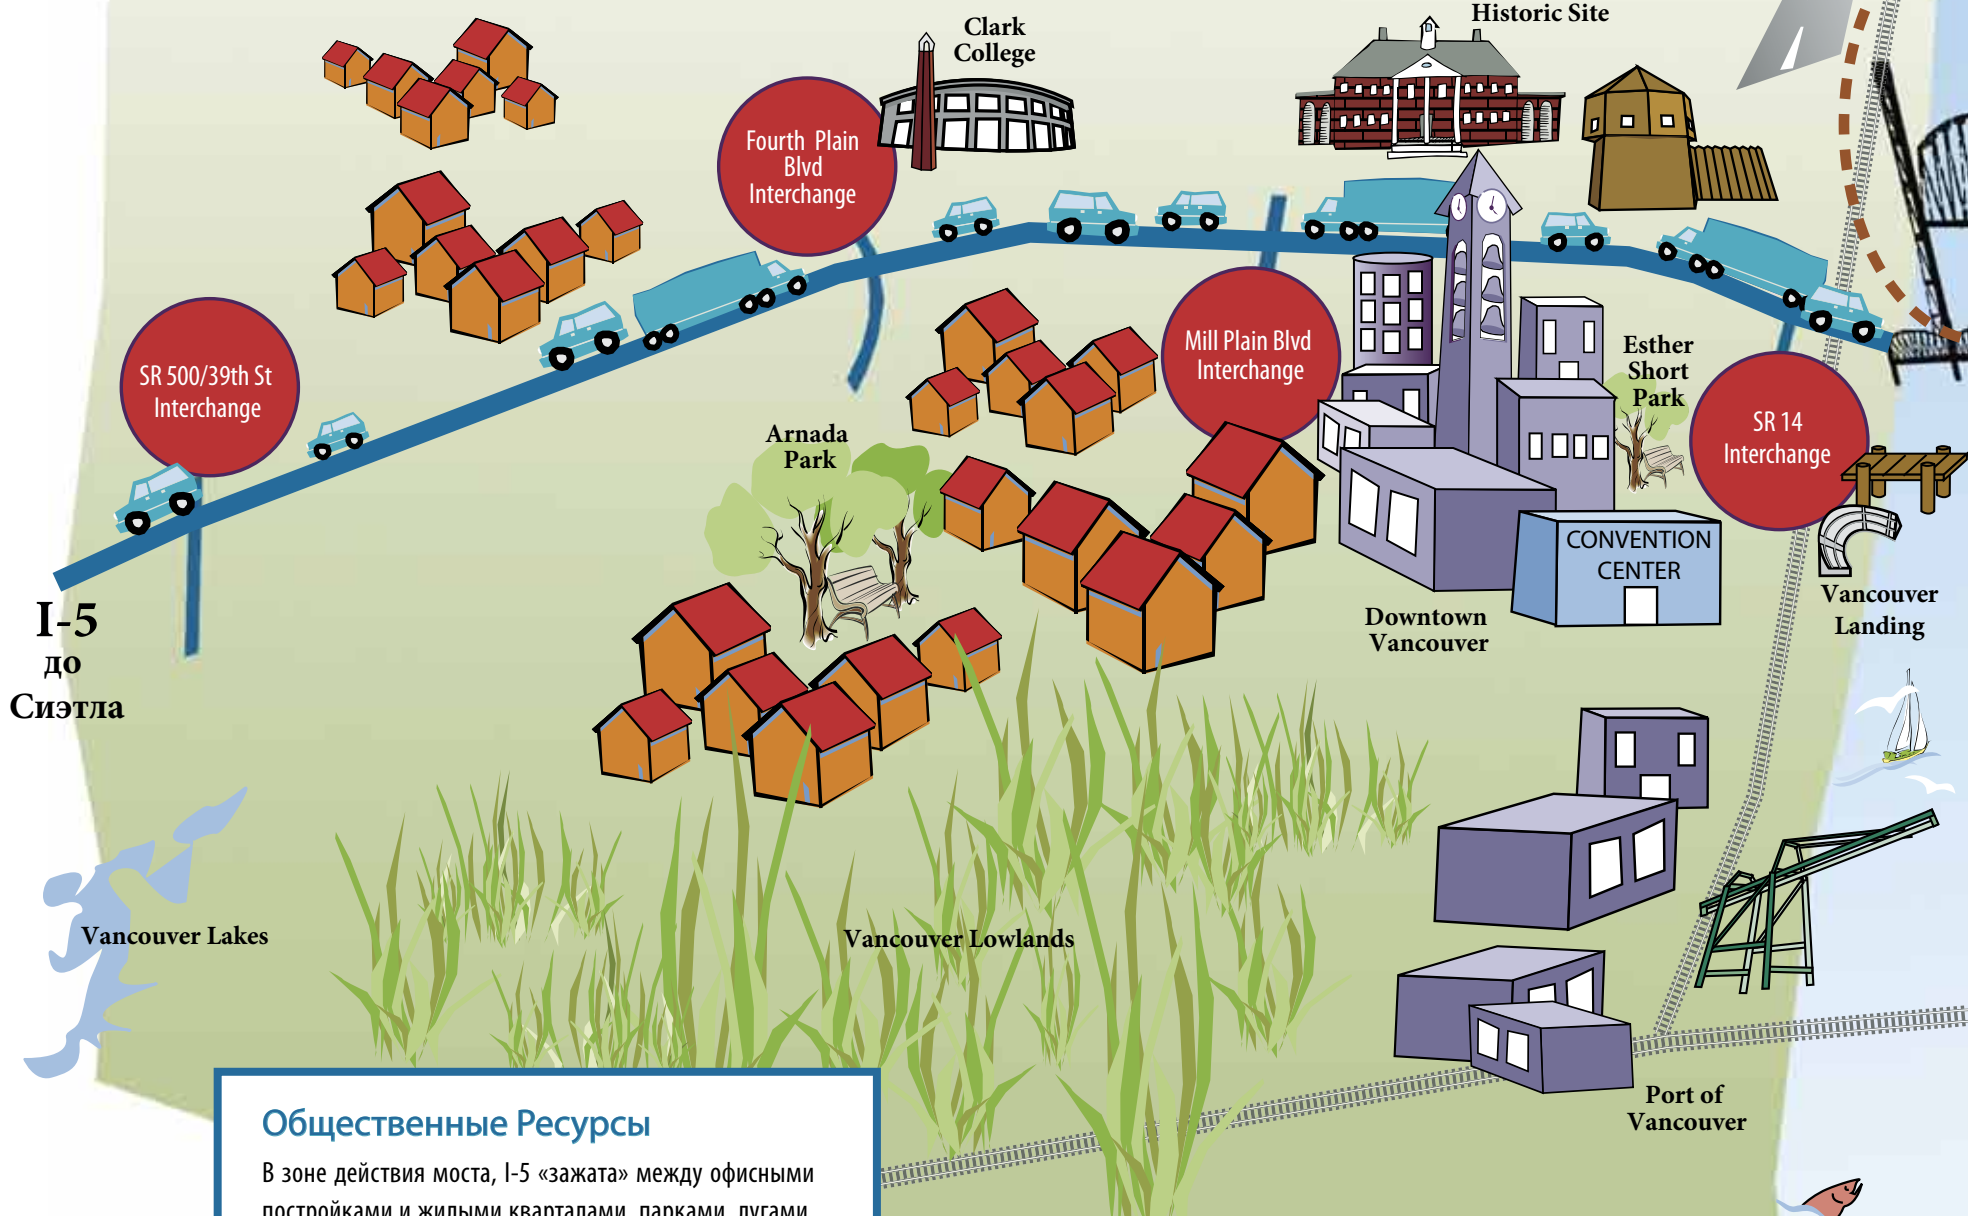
Clark College

Historic Site

Fourth Plain Blvd Interchange

SR 500/39th St Interchange

Mill Plain Blvd Interchange

Esther Short Park

SR 14 Interchange

Arnada Park

CONVENTION CENTER

Downtown Vancouver

Vancouver Landing

I-5 до Сиэтла

Vancouver Lakes

Vancouver Lowlands

Port of Vancouver

Общественные Ресурсы

В зоне действия моста, I-5 «зажата» между офисными постройками и жилыми кварталами, парками, лугами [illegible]